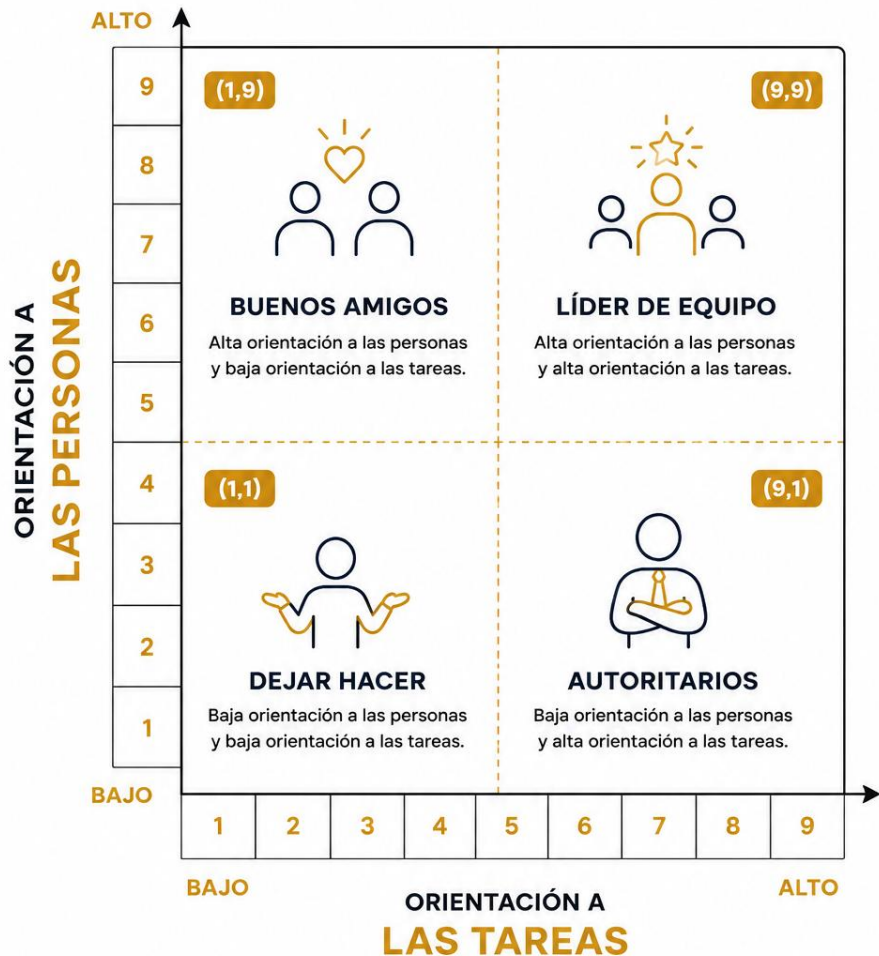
ALTO

9
8
7
6
5
4
3
2
1

ORIENTACIÓN A
LAS PERSONAS

(1,9)

BUENOS AMIGOS
Alta orientación a las personas y baja orientación a las tareas.

(9,9)

LÍDER DE EQUIPO
Alta orientación a las personas y alta orientación a las tareas.

(1,1)

DEJAR HACER
Baja orientación a las personas y baja orientación a las tareas.

(9,1)

AUTORITARIOS
Baja orientación a las personas y alta orientación a las tareas.

BAJO

| 1 | 2 | 3 | 4 | 5 | 6 | 7 | 8 | 9 |
|---|---|---|---|---|---|---|---|---|

BAJO

ALTO

ORIENTACIÓN A
LAS TAREAS